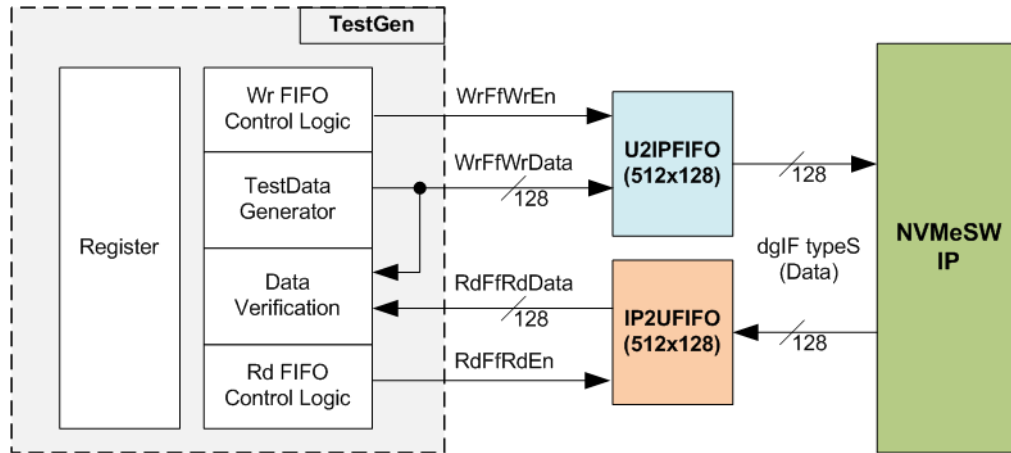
TestGen

Register

Wr FIFO Control Logic

TestData Generator

Data Verification

Rd FIFO Control Logic

WrFfWrEn

WrFfWrData

128

RdFfRdData

128

RdFfRdEn

U2IPFIFO (512x128)

IP2UFIFO (512x128)

128

128

dgIF typeS (Data)

NVMeSW IP